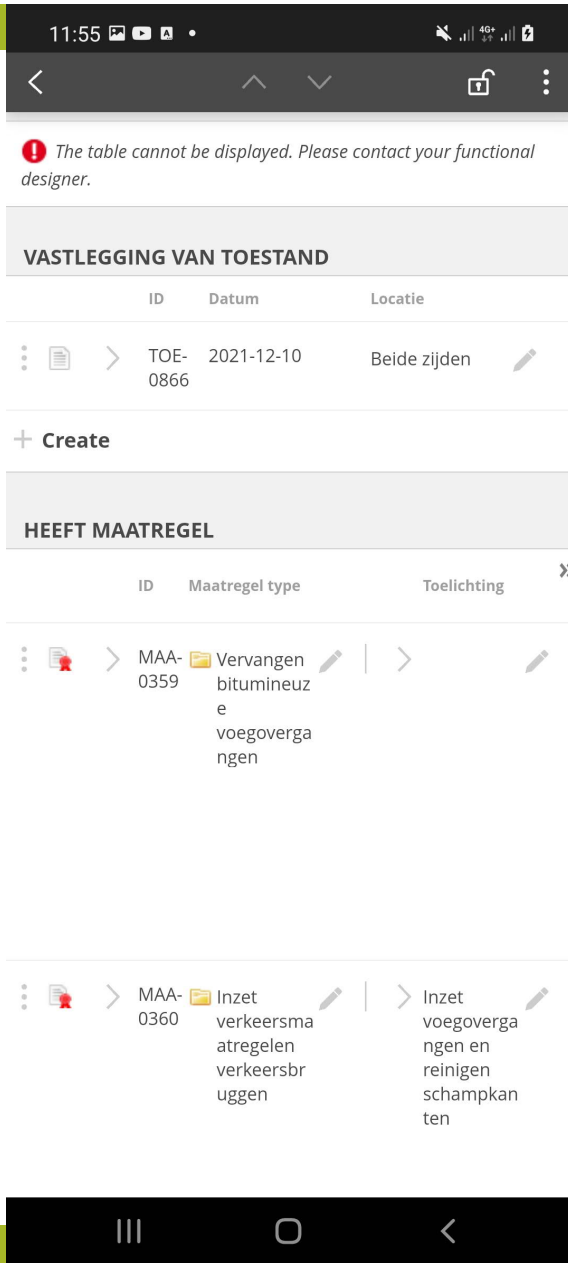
11:55

The table cannot be displayed. Please contact your functional designer.

VASTLEGGING VAN TOESTAND

| ID | Datum | Locatie |
|---|---|---|
| TOE-0866 | 2021-12-10 | Beide zijden |

+ Create

HEEFT MAATREGEL

| ID | Maatregel type | Toelichting |
|---|---|---|
| MAA-0359 | Vervangen bitumineuze voegovergangen | |
| MAA-0360 | Inzet verkeersmaatregelen verkeersbruggen | Inzet voegovergangen en reinigen schampkanten |